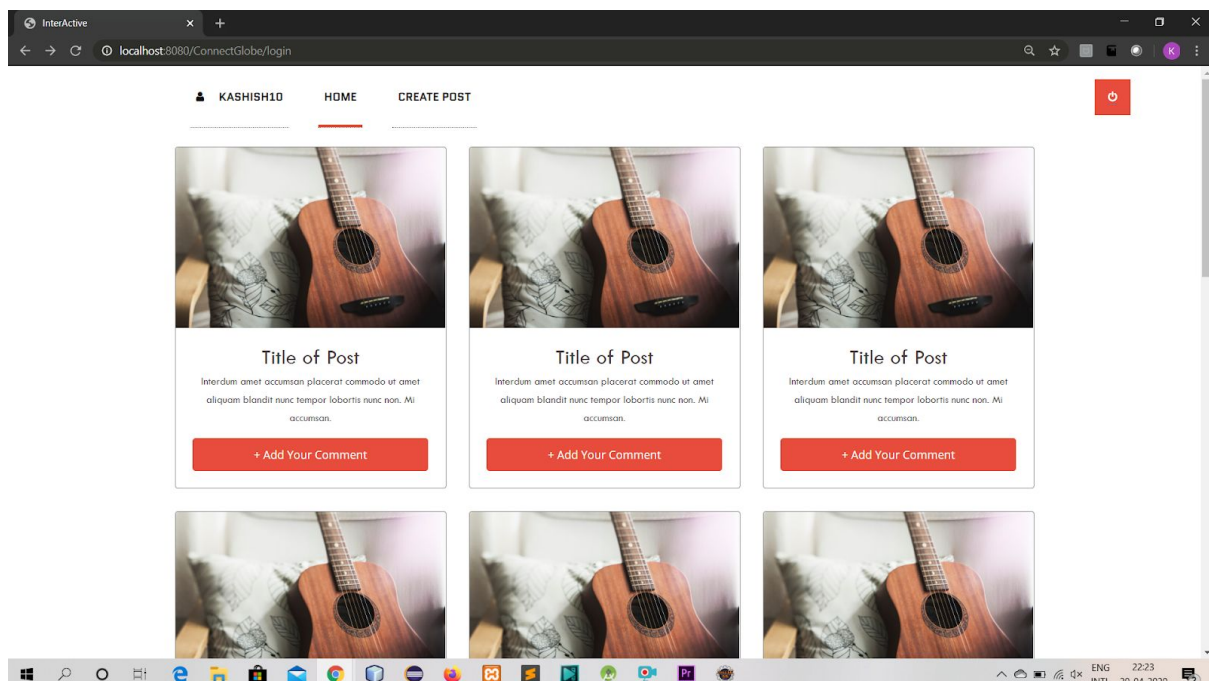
InterActive

localhost:8080/ConnectGlobe/login

KASHISH10 HOME CREATE POST

Title of Post

Interdum amet accumsan placerat commodo ut amet aliquam blandit nunc tempor lobortis nunc non. Mi accumsan.

+ Add Your Comment

Title of Post

Interdum amet accumsan placerat commodo ut amet aliquam blandit nunc tempor lobortis nunc non. Mi accumsan.

+ Add Your Comment

Title of Post

Interdum amet accumsan placerat commodo ut amet aliquam blandit nunc tempor lobortis nunc non. Mi accumsan.

+ Add Your Comment

ENG INTL 22:23 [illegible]